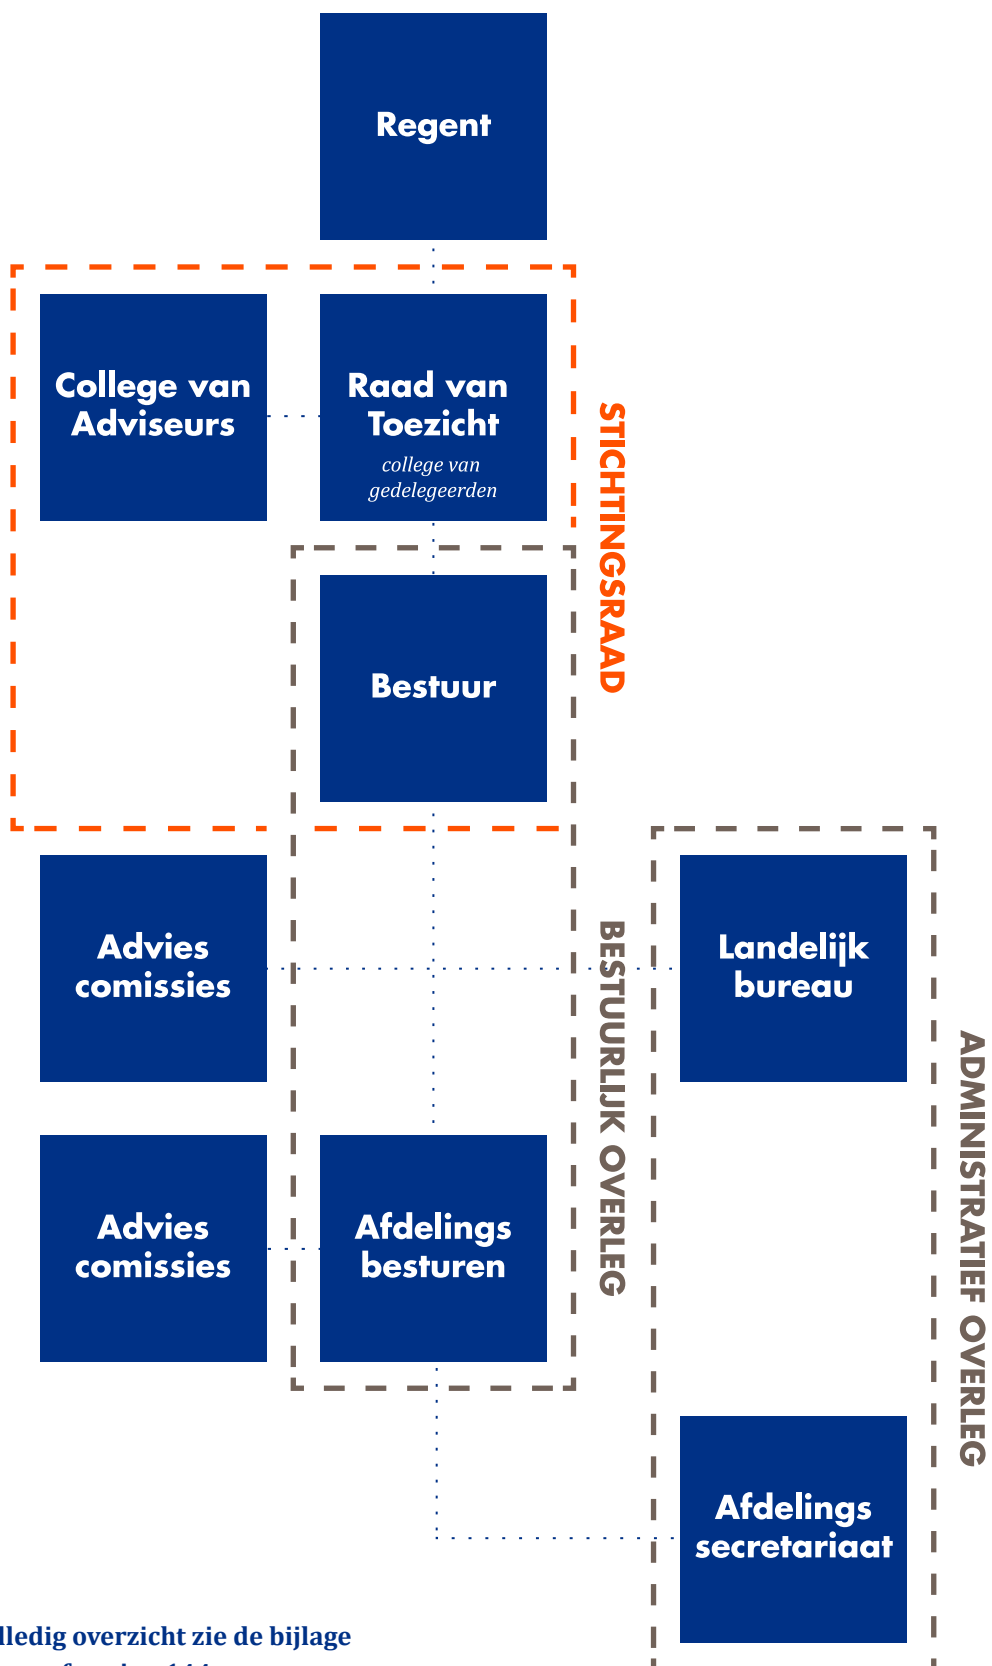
Regent

College van Adviseurs

Raad van Toezicht
college van gedelegeerden

STICHTINGSRAAD

Bestuur

Advies comissies

Landelijk bureau

BESTUURLIJK OVERLEG

ADMINISTRATIEF OVERLEG

Advies comissies

Afdelings besturen

Afdelings secretariaat

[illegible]lledig overzicht zie de bijlage
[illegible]